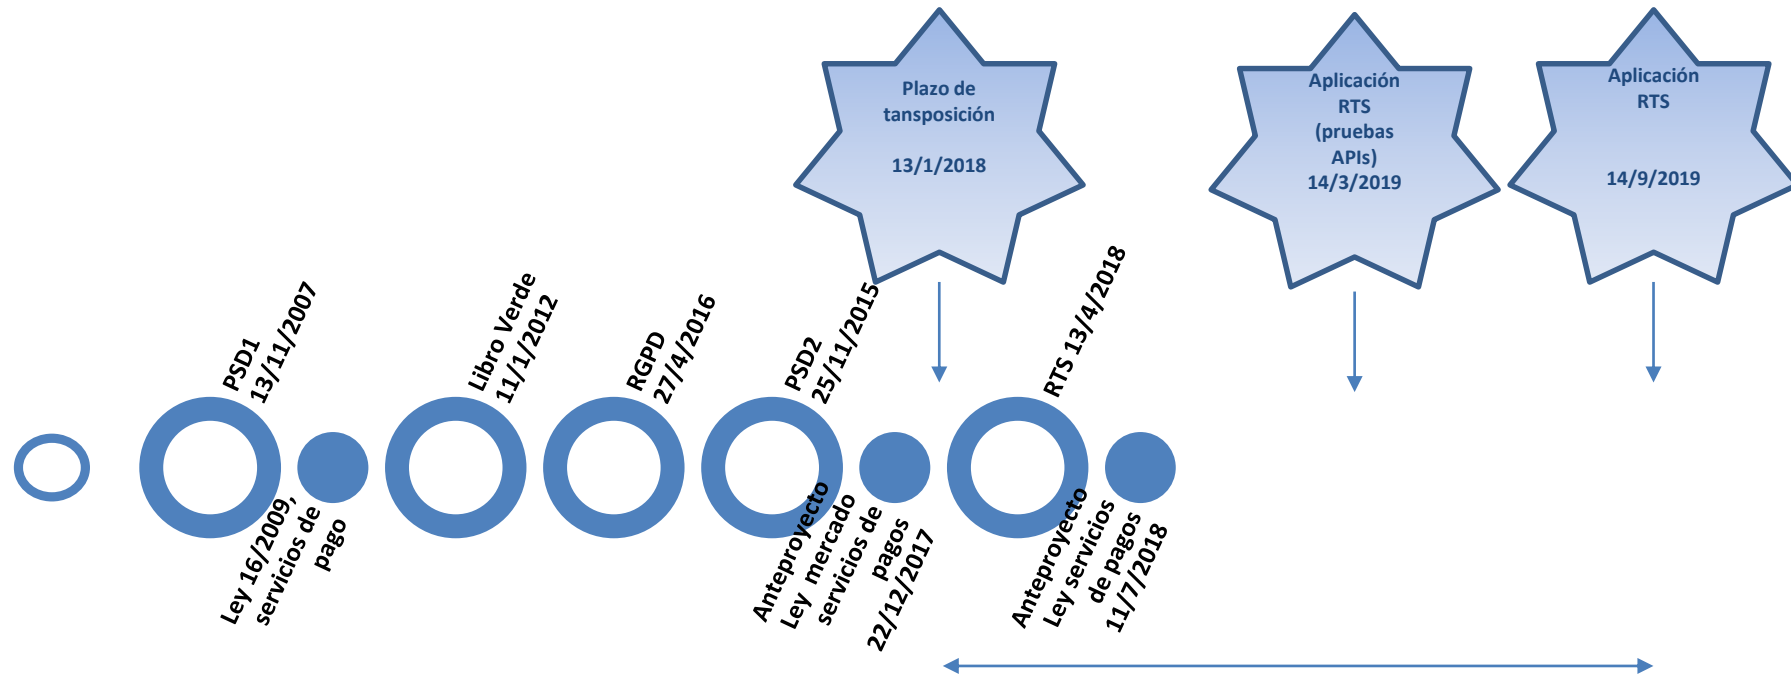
Plazo de tansposición

13/1/2018

Aplicación RTS (pruebas APIs) 14/3/2019

Aplicación RTS

14/9/2019

PSD1 13/11/2007

Ley 16/2009, servicios de pago

Libro Verde 11/1/2012

RGPD 27/4/2016

PSD2 25/11/2015

Anteproyecto Ley mercado servicios de pagos 22/12/2017

RTS 13/4/2018

Anteproyecto Ley servicios de pagos 11/7/2018